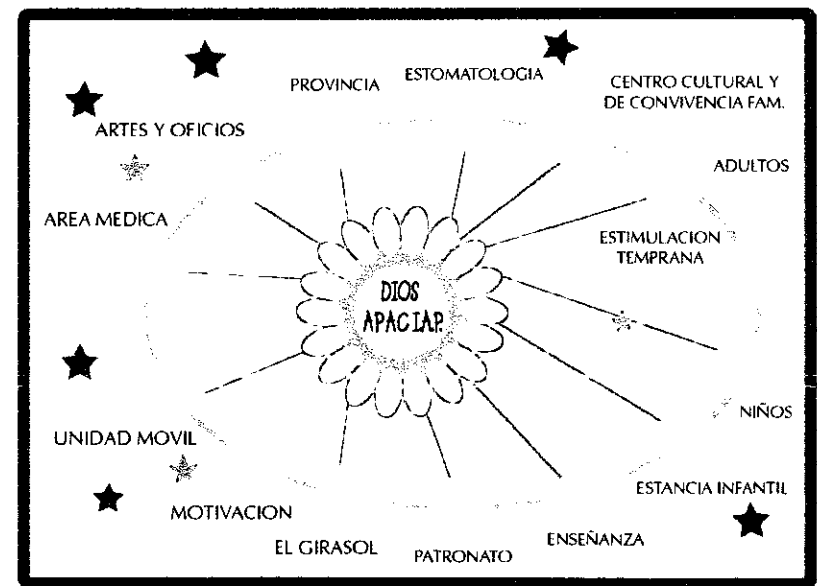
PROVINCIA
ESTOMATOLOGIA
CENTRO CULTURAL Y DE CONVIVENCIA FAM.
ARTES Y OFICIOS
ADULTOS
AREA MEDICA
ESTIMULACION TEMPRANA
DIOS
APACIAP.
NIÑOS
UNIDAD MOVIL
ESTANCIA INFANTIL
MOTIVACION
ENSEÑANZA
EL GIRASOL
PATRONATO